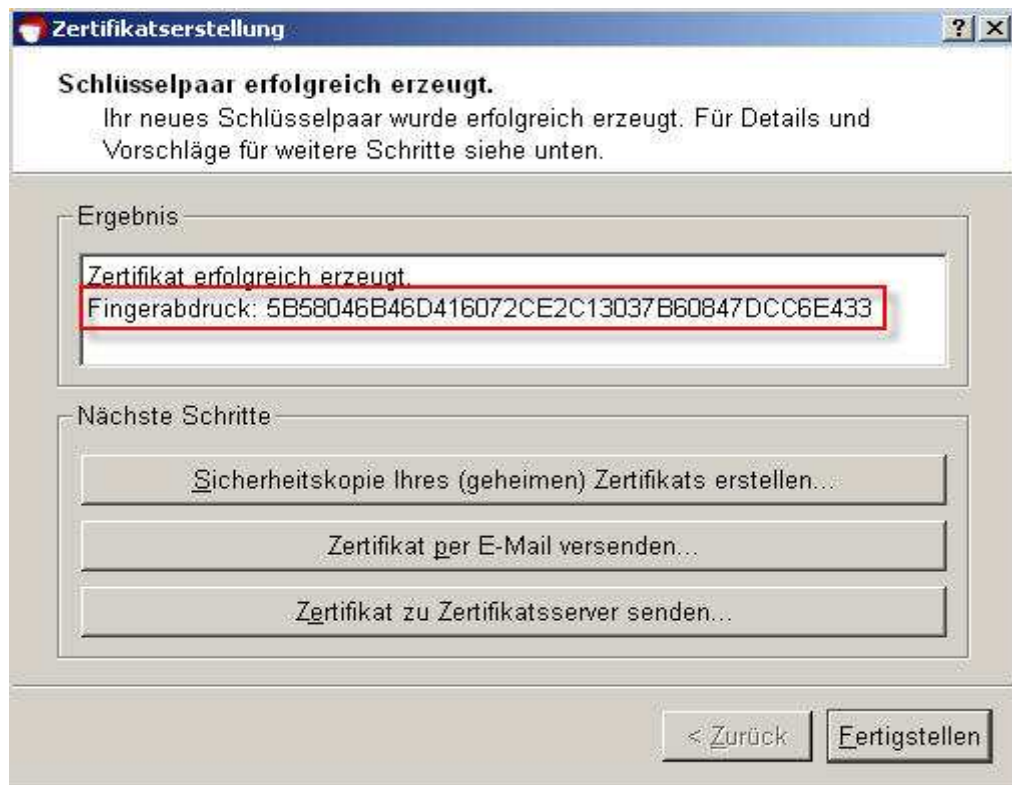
Zertifikatserstellung

?

Schlüsselpaar erfolgreich erzeugt.

Ihr neues Schlüsselpaar wurde erfolgreich erzeugt. Für Details und Vorschläge für weitere Schritte siehe unten.

Ergebnis

Zertifikat erfolgreich erzeugt.

Fingerabdruck: 5B58046B46D416072CE2C13037B60847DCC6E433

Nächste Schritte

Sicherheitskopie Ihres (geheimen) Zertifikats erstellen...

Zertifikat per E-Mail versenden...

Zertifikat zu Zertifikatsserver senden...

< Zurück

Fertigstellen